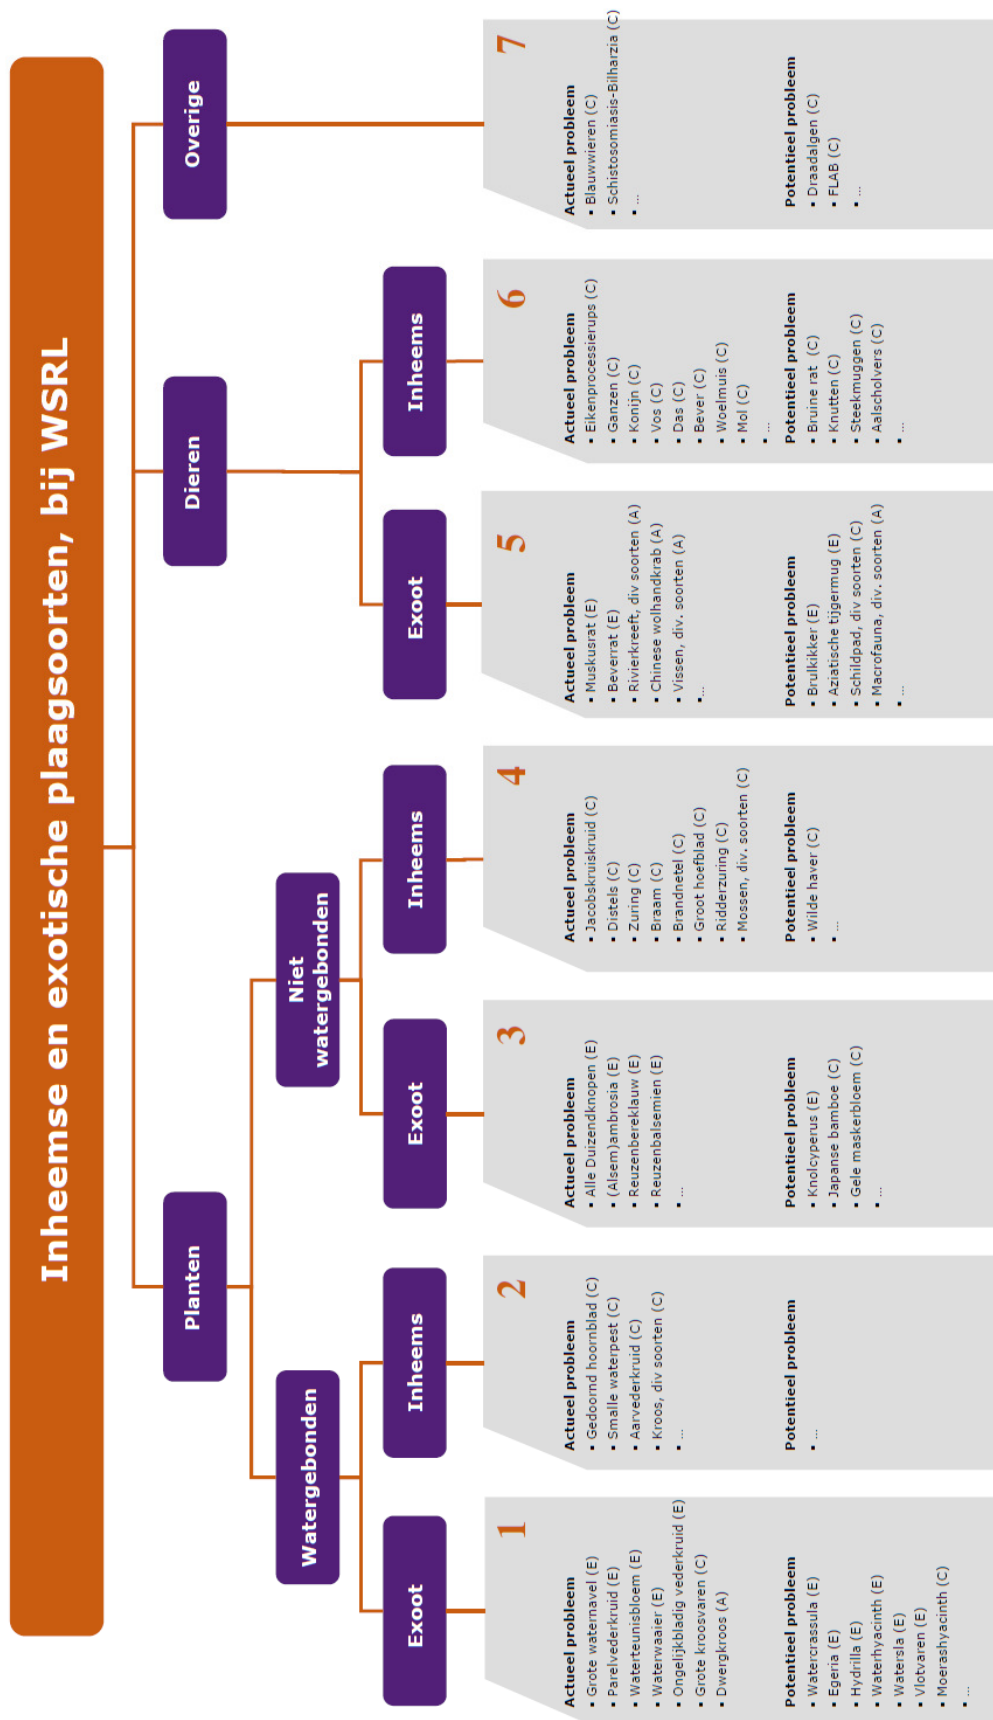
Inheemse en exotische plaagsoorten, bij WSRL

Overige

Dieren

Planten

Inheems

Exoot

Niet watergebonden

Inheems

Exoot

Watergebonden

Inheems

Exoot

7
Actueel probleem
- Blauwwieren (C)
- Schistosomiasis-Bilharzia (C)
- ...

Potentieel probleem
- Draadalgen (C)
- FLAB (C)
- ...

6
Actueel probleem
- Eikenprocessierups (C)
- Ganzen (C)
- Konijn (C)
- Vos (C)
- Das (C)
- Bever (C)
- Woelmuis (C)
- Mol (C)
- ...

Potentieel probleem
- Bruine rat (C)
- Knutten (C)
- Steekmuggen (C)
- Aalscholvers (C)
- ...

5
Actueel probleem
- Muskusrat (E)
- Beverrat (E)
- Rivierkreeft, div soorten (A)
- Chinese wolhandkrab (A)
- Vissen, div. soorten (A)
- ...

Potentieel probleem
- Brulkikker (E)
- Aziatische tijgermug (E)
- Schildpad, div soorten (C)
- Macrofauna, div. soorten (A)
- ...

4
Actueel probleem
- Jacobskruiskruid (C)
- Distels (C)
- Zuring (C)
- Braam (C)
- Brandnetel (C)
- Groot hoefblad (C)
- Ridderzuring (C)
- Mossen, div. soorten (C)

Potentieel probleem
- Wilde haver (C)
- ...

3
Actueel probleem
- Alle Duizendknopen (E)
- (Alsem)ambrosia (E)
- Reuzenberenklauw (E)
- Reuzenbalsemien (E)
- ...

Potentieel probleem
- Knolcyperus (E)
- Japanse bamboe (C)
- Gele maskerbloem (C)
- ...

2
Actueel probleem
- Gedoornd hoornblad (C)
- Smalle waterpest (C)
- Aarvederkruid (C)
- Kroos, div soorten (C)
- ...

Potentieel probleem
- ...

1
Actueel probleem
- Grote waternavel (E)
- Parelvederkruid (E)
- Waterteunisbloem (E)
- Waterwaaier (E)
- Ongelijkbladig vederkruid (E)
- Grote kroosvaren (C)
- Dwergkroos (A)

Potentieel probleem
- Watercrassula (E)
- Egeria (E)
- Hydrilla (E)
- Waterhyacinth (E)
- Watersla (E)
- Vlotvaren (E)
- Moerashyacinth (C)
- ...